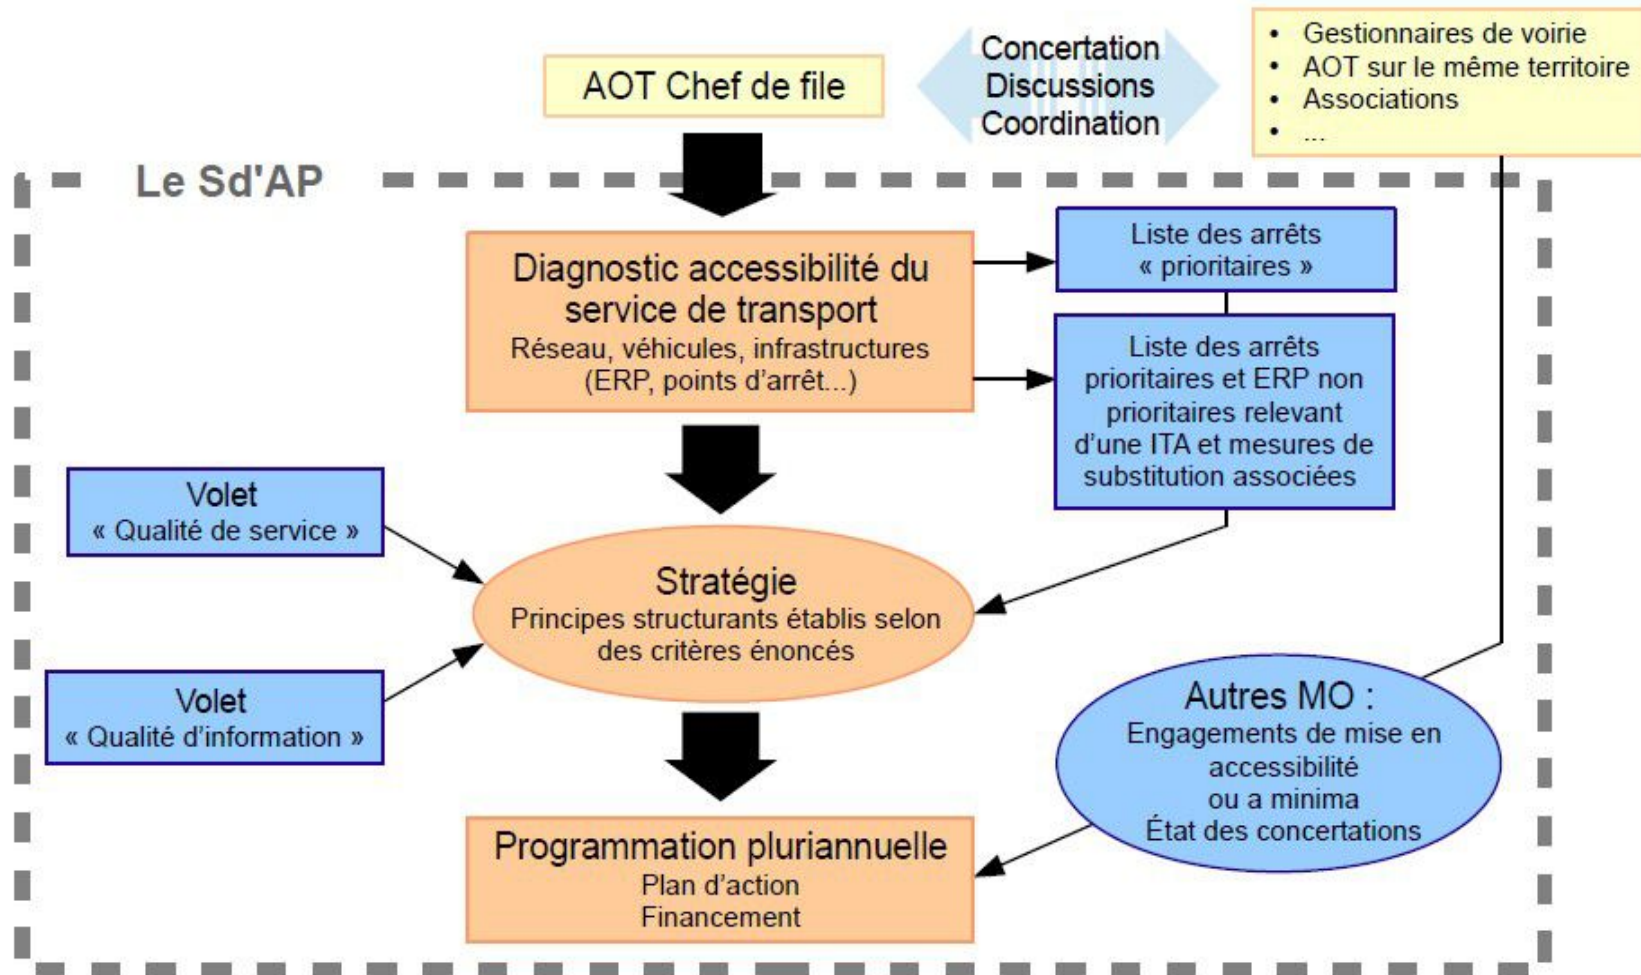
AOT Chef de file

Concertation
Discussions
Coordination

- Gestionnaires de voirie
- AOT sur le même territoire
- Associations
- ...

Le Sd'AP

Diagnostic accessibilité du service de transport
Réseau, véhicules, infrastructures (ERP, points d'arrêt...)

Liste des arrêts « prioritaires »

Liste des arrêts prioritaires et ERP non prioritaires relevant d'une ITA et mesures de substitution associées

Volet « Qualité de service »

Stratégie
Principes structurants établis selon des critères énoncés

Volet « Qualité d'information »

Autres MO :
Engagements de mise en accessibilité
ou a minima
État des concertations

Programmation pluriannuelle
Plan d'action
Financement